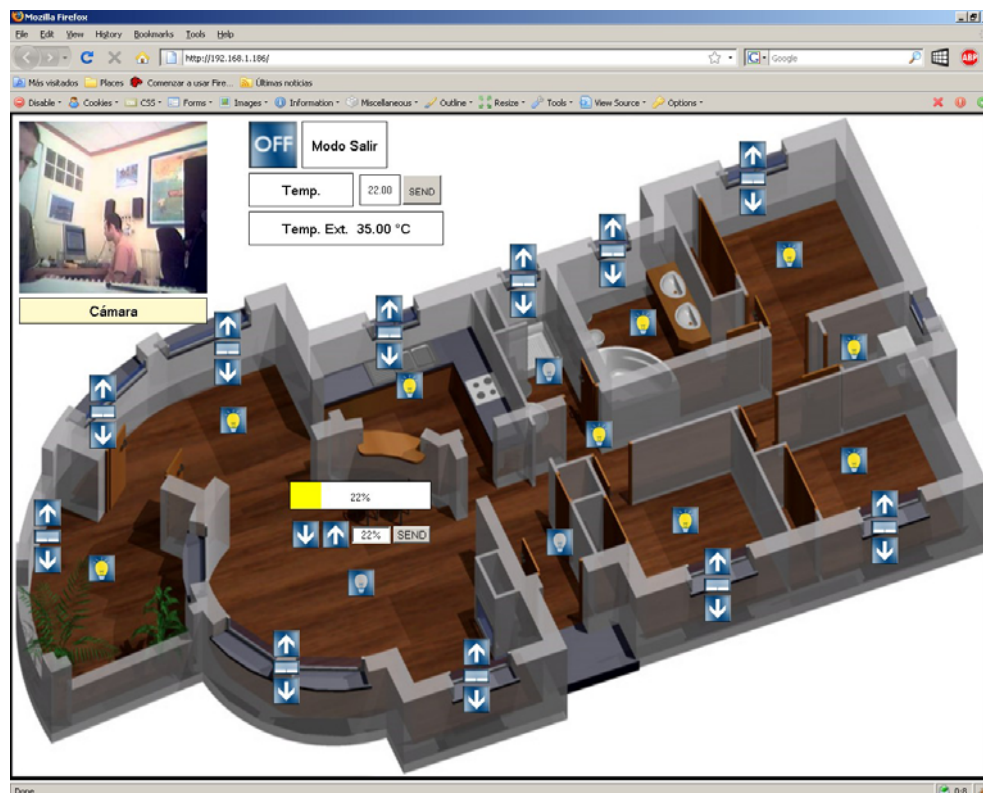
Mozilla Firefox

File Edit View History Bookmarks Tools Help

http://192.168.1.186/

Google

Más visitados Places Comenzar a usar Fire... Últimas noticias

Disable Cookies CSS Forms Images Information Miscellaneous Outline Resize Tools View Source Options

OFF

Modo Salir

Temp.

22.00

SEND

Temp. Ext. 35.00 °C

Cámara

22%

22%

SEND

Done